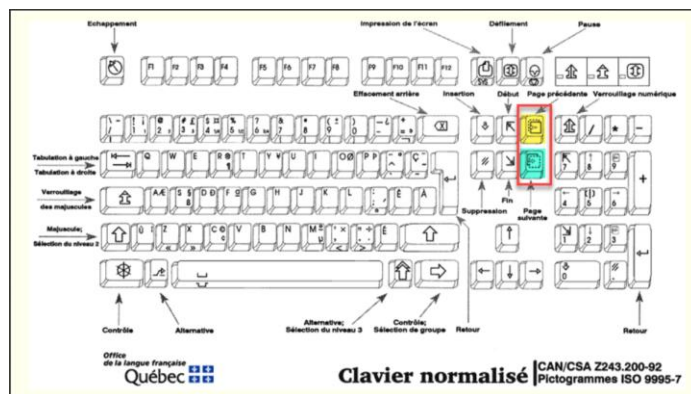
Echappement

Impression de l'écran

Défilement

Pause

F1 F2 F3 F4 F5 F6 F7 F8 F9 F10 F11 F12

Effacement arrière

Insertion

Début

Page précédente

Verrouillage numérique

Tabulation à gauche

Tabulation à droite

Verrouillage des majuscules

Majuscule; Sélection du niveau 2

Suppression

Fin

Page suivante

Q W E R T Y U I O P

A S D F G H J K L

Z X C V B N M

Contrôle

Alternative

Alternative; Sélection du niveau 3

Contrôle; Sélection de groupe

Retour

Retour

Office de la langue française

Québec

Clavier normalisé

CAN/CSA Z243.200-92

Pictogrammes ISO 9995-7